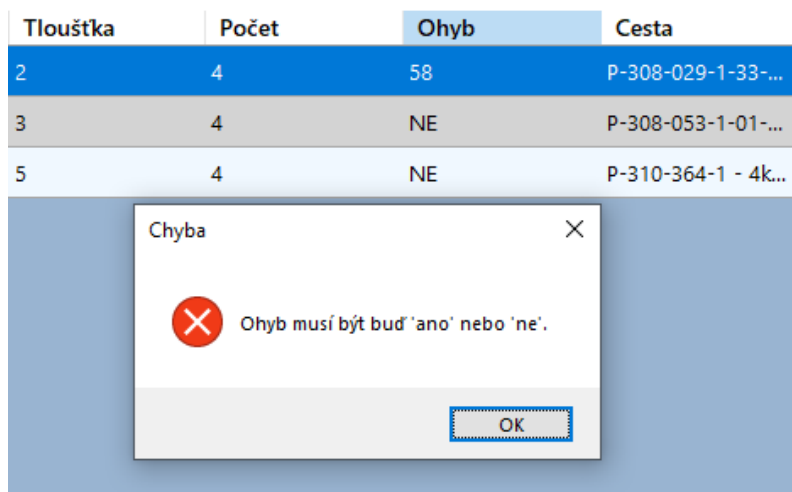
| Tloušťka | Počet | Ohyb | Cesta |
|---|---|---|---|
| 2 | 4 | 58 | P-308-029-1-33-... |
| 3 | 4 | NE | P-308-053-1-01-... |
| 5 | 4 | NE | P-310-364-1 - 4k... |

Chyba

Ohyb musí být buď 'ano' nebo 'ne'.

OK